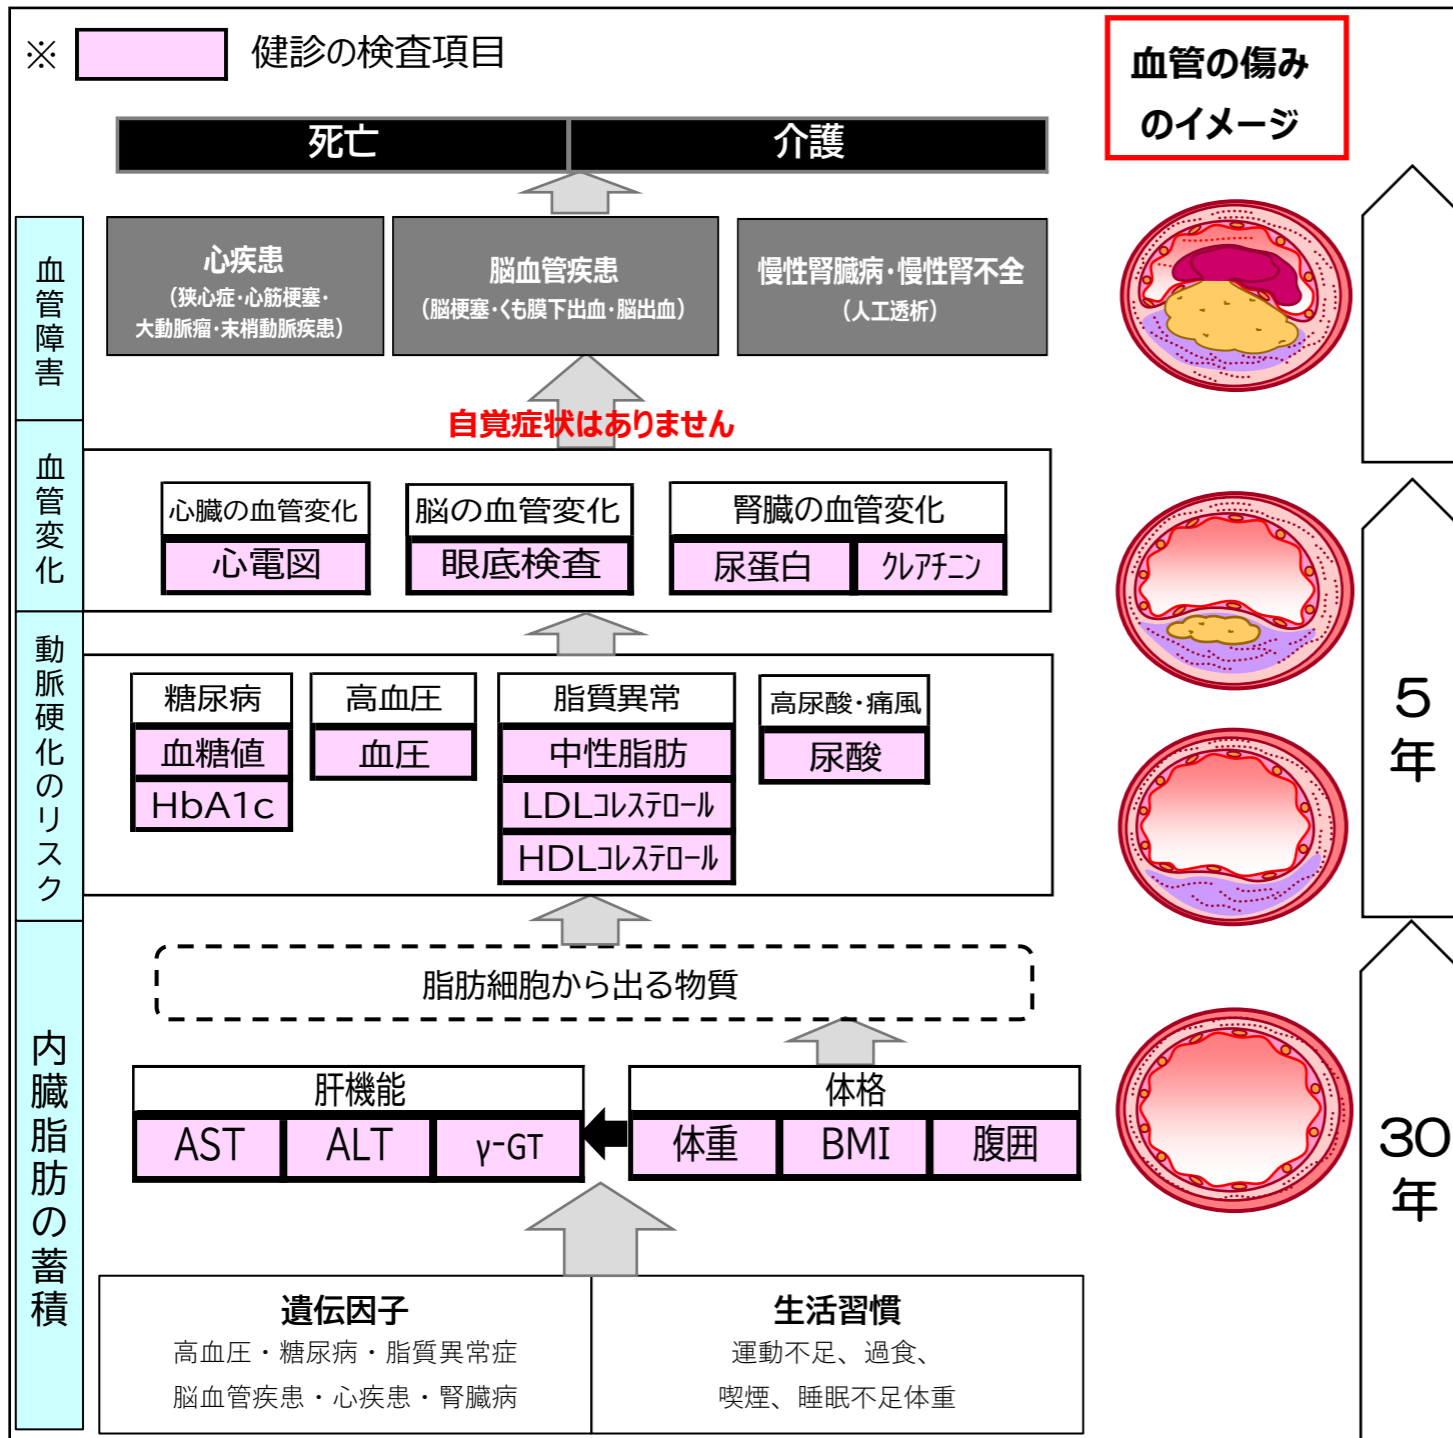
※ 健診の検査項目

血管の傷みのイメージ

死亡 | 介護

血管障害

心疾患
（狭心症・心筋梗塞・大動脈瘤・末梢動脈疾患）

脳血管疾患
（脳梗塞・くも膜下出血・脳出血）

慢性腎臓病・慢性腎不全
（人工透析）

自覚症状はありません

血管変化

心臓の血管変化
心電図

脳の血管変化
眼底検査

腎臓の血管変化
尿蛋白 クレアチニン

動脈硬化のリスク

糖尿病
血糖値
HbA1c

高血圧
血圧

脂質異常
中性脂肪
LDLコレステロール
HDLコレステロール

高尿酸・痛風
尿酸

5年

内臓脂肪の蓄積

脂肪細胞から出る物質

肝機能
AST ALT γ-GT

体格
体重 BMI 腹囲

30年

遺伝因子
高血圧・糖尿病・脂質異常症
脳血管疾患・心疾患・腎臓病

生活習慣
運動不足、過食、
喫煙、睡眠不足体重